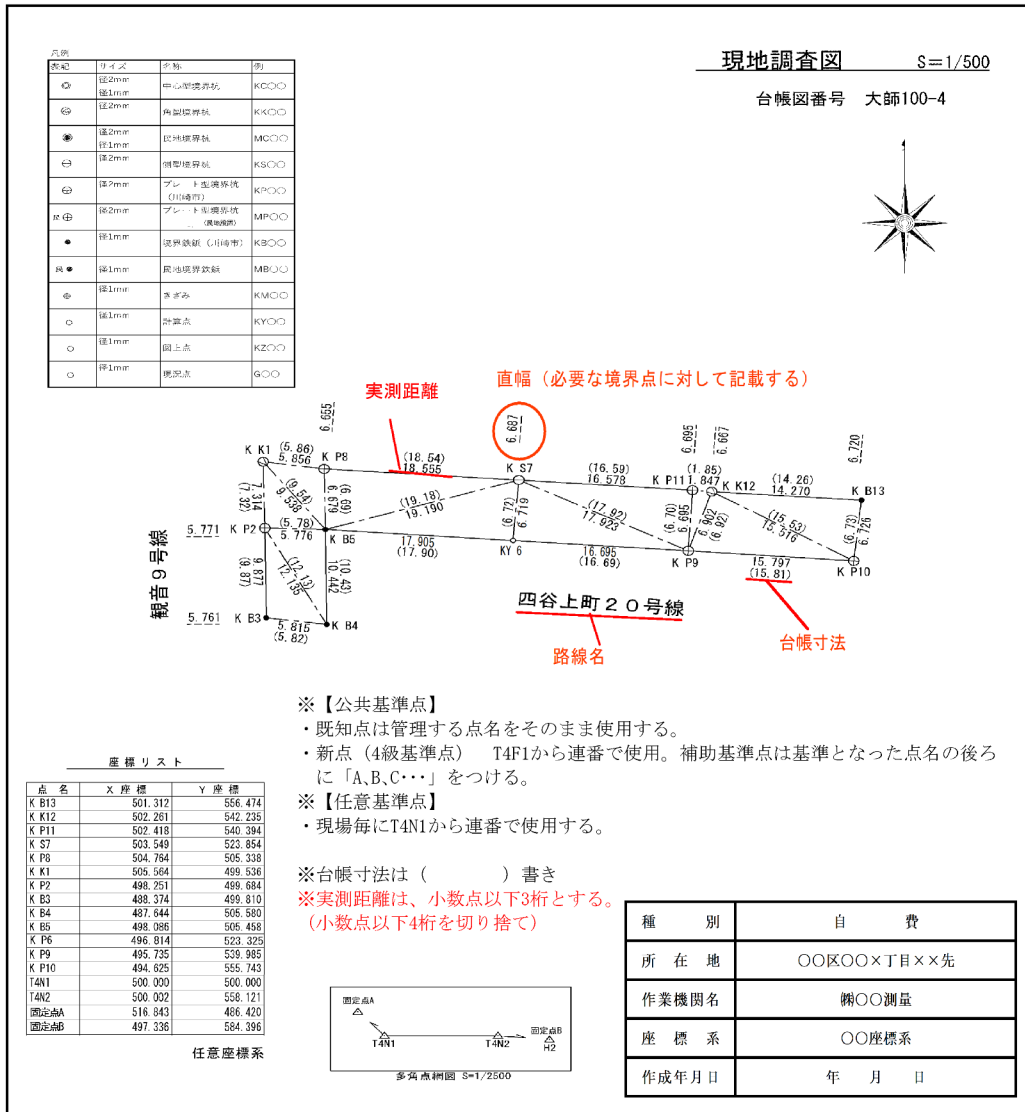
凡例

| 表記 | サイズ | 名称 | 例 |
|---|---|---|---|
| | 径2mm 径1mm | 中心鋲境界杭 | KC〇〇 |
| | 径2mm | 角鋲境界杭 | KK〇〇 |
| | 径2mm 径1mm | 民地境界杭 | MC〇〇 |
| | 径2mm | 側型境界杭 | KS〇〇 |
| | 径2mm | プレート型境界杭（川崎市） | KP〇〇 |
| R | 径2mm | プレート型境界杭（民地境界） | MP〇〇 |
| | 径1mm | 境界鉄鋲（川崎市） | KB〇〇 |
| 民 | 径1mm | 民地境界鉄鋲 | MB〇〇 |
| | 径1mm | きざみ | KM〇〇 |
| | 径1mm | 計算点 | KY〇〇 |
| | 径1mm | 図上点 | KZ〇〇 |
| | 径1mm | 現況点 | G〇〇 |

現地調査図　S＝1/500

台帳図番号　大師100-4

実測距離

直幅（必要な境界点に対して記載する）

6.655　6.687　6.695　6.667　6.720

K K1　(5.86) 5.856　K P8　(18.54) 18.555　K S7　(16.59) 16.578　K P11　(1.85) 1.847　K K12　(14.26) 14.270　K B13

(7.32) 7.314　(9.54) 9.538　(6.69) 6.679　(19.18) 19.190　(6.72) 6.719　(17.92) 17.923　(6.70) 6.695　6.902 (6.92)　(15.53) 15.516　(6.73) 6.726

5.771　K P2　(5.78) 5.776　K B5　17.905 (17.90)　KY 6　16.695 (16.69)　K P9　15.797 (15.81)　K P10

観音９号線

(9.87) 9.877　(12.13) 12.135　(10.43) 10.442

5.761　K B3　5.815 (5.82)　K B4

四谷上町２０号線

路線名

台帳寸法

※【公共基準点】
・既知点は管理する点名をそのまま使用する。
・新点（4級基準点）　T4F1から連番で使用。補助基準点は基準となった点名の後ろに「A､B､C･･･」をつける。
※【任意基準点】
・現場毎にT4N1から連番で使用する。

※台帳寸法は（　　　　）書き
※実測距離は、小数点以下3桁とする。
（小数点以下4桁を切り捨て）

座標リスト

| 点名 | X 座標 | Y 座標 |
|---|---|---|
| K B13 | 501.312 | 556.474 |
| K K12 | 502.261 | 542.235 |
| K P11 | 502.418 | 540.394 |
| K S7 | 503.549 | 523.854 |
| K P8 | 504.764 | 505.338 |
| K K1 | 505.564 | 499.536 |
| K P2 | 498.251 | 499.684 |
| K B3 | 488.374 | 499.810 |
| K B4 | 487.644 | 505.580 |
| K B5 | 498.086 | 505.458 |
| K P6 | 496.814 | 523.325 |
| K P9 | 495.735 | 539.985 |
| K P10 | 494.625 | 555.743 |
| T4N1 | 500.000 | 500.000 |
| T4N2 | 500.002 | 558.121 |
| 固定点A | 516.843 | 486.420 |
| 固定点B | 497.336 | 584.396 |

任意座標系

固定点A　T4N1　T4N2　固定点B　H2

多角点網図 S=1/2500

| 種別 | 自費 |
|---|---|
| 所在地 | 〇〇区〇〇×丁目××先 |
| 作業機関名 | ㈱〇〇測量 |
| 座標系 | 〇〇座標系 |
| 作成年月日 | 年　月　日 |